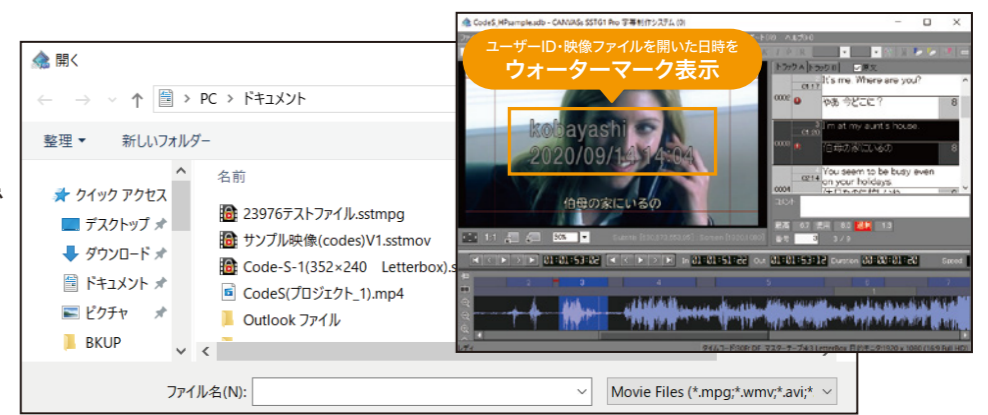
開く

← → ↑ PC > ドキュメント

整理 ▾ 新しいフォルダー

クイック アクセス
デスクトップ
ダウンロード
ドキュメント
ピクチャ
BKUP

名前
23976テストファイル.sstmpg
サンプル映像(codes)V1.sstmov
Code-S-1(352×240 Letterbox).s
CodeS(プロジェクト_1).mp4
Outlook ファイル

ファイル名(N):
Movie Files (*.mpg;*.wmv;*.avi;*

CodeS_HPsample.sdb - CANVASs SSTG1 Pro 字幕制作システム

ユーザーID・映像ファイルを開いた日時を
ウォーターマーク表示

kobayashi
2020/09/11 14:04

伯母の家にいるの

It's me. Where are you?
やあ 今どこに？
I'm at my aunt's house.
伯母の家にいるの
You seem to be busy even on your holidays.

01:01:53:02
01:01:51:26
01:01:53:12
00:00:01:20